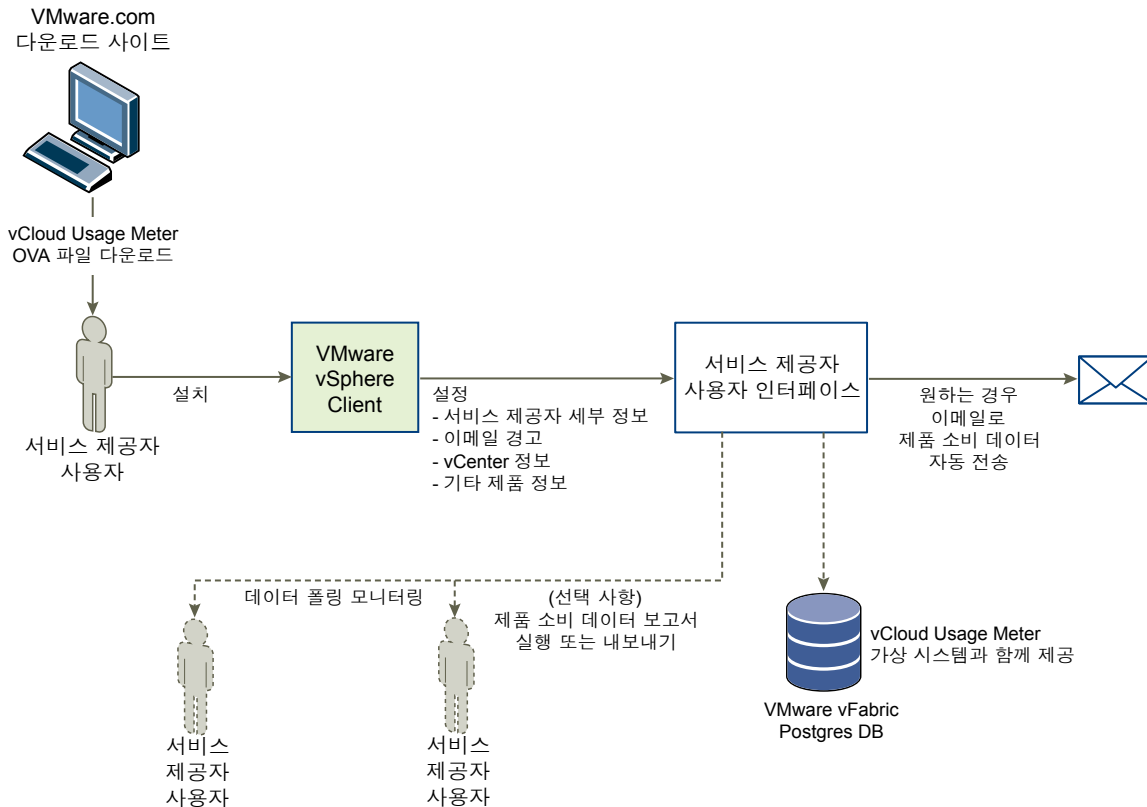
VMware.com
다운로드 사이트

vCloud Usage Meter
OVA 파일 다운로드

설치

서비스 제공자
사용자

VMware
vSphere
Client

설정
- 서비스 제공자 세부 정보
- 이메일 경고
- vCenter 정보
- 기타 제품 정보

서비스 제공자
사용자 인터페이스

원하는 경우
이메일로
제품 소비 데이터
자동 전송

데이터 폴링 모니터링

(선택 사항)
제품 소비 데이터 보고서
실행 또는 내보내기

vCloud Usage Meter
가상 시스템과 함께 제공

VMware vFabric
Postgres DB

서비스
제공자
사용자

서비스
제공자
사용자